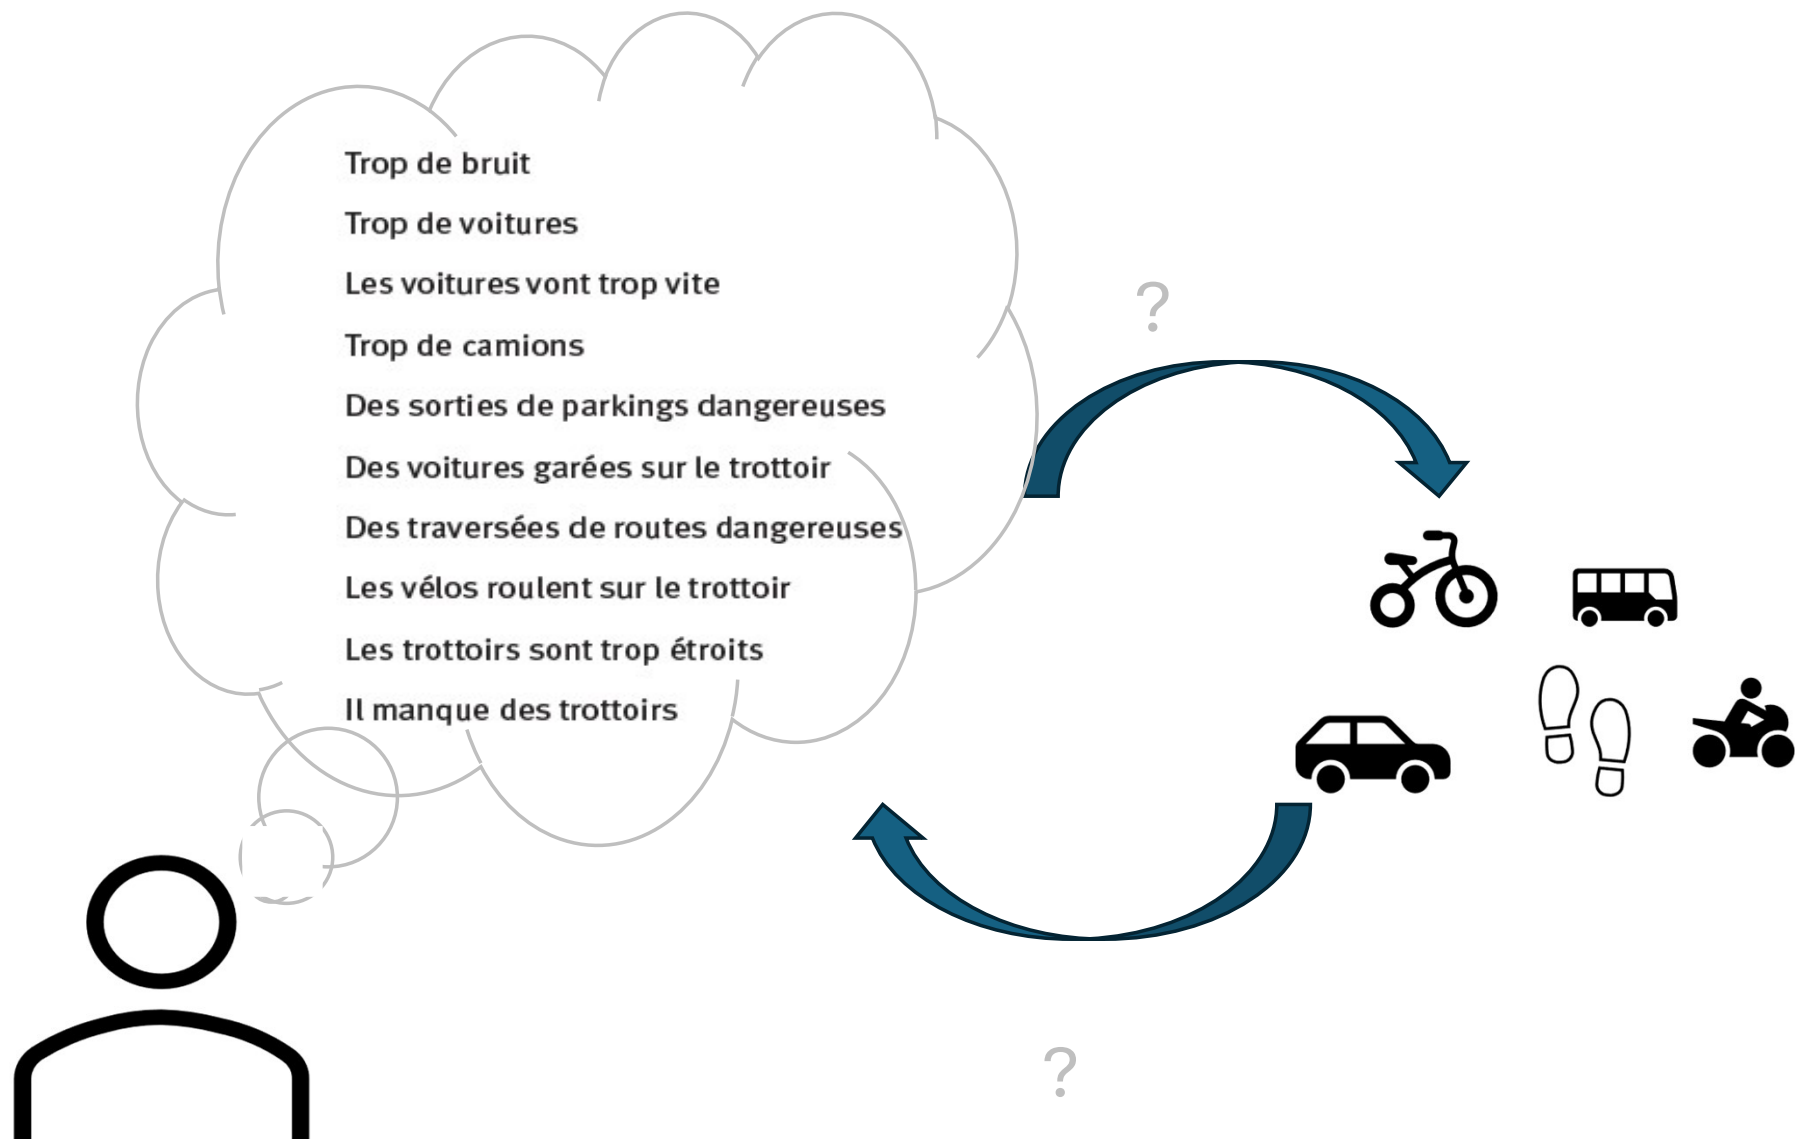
Trop de bruit

Trop de voitures

Les voitures vont trop vite

Trop de camions

Des sorties de parkings dangereuses

Des voitures garées sur le trottoir

Des traversées de routes dangereuses

Les vélos roulent sur le trottoir

Les trottoirs sont trop étroits

Il manque des trottoirs

?

?